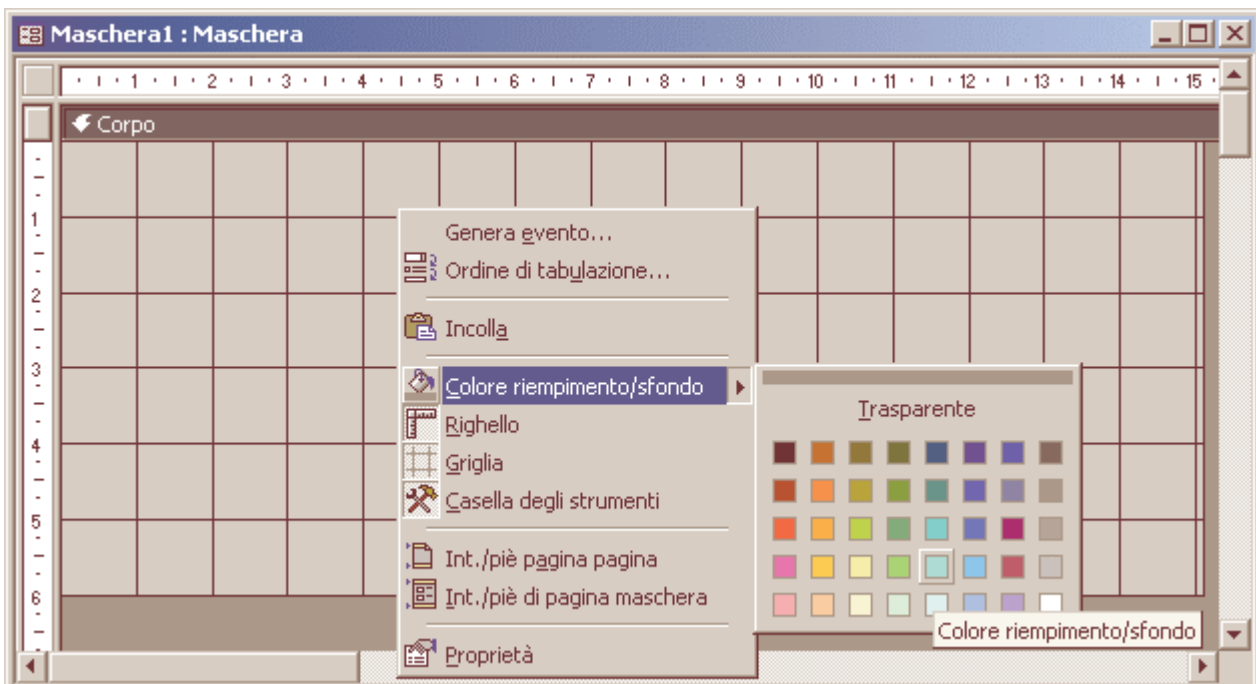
Maschera1 : Maschera

1 2 3 4 5 6 7 8 9 10 11 12 13 14 15

Corpo

1
2
3
4
5
6

Genera evento...
Ordine di tabulazione...
Incolla
Colore riempimento/sfondo
Righello
Griglia
Casella degli strumenti
Int./piè pagina pagina
Int./piè di pagina maschera
Proprietà

Trasparente

Colore riempimento/sfondo